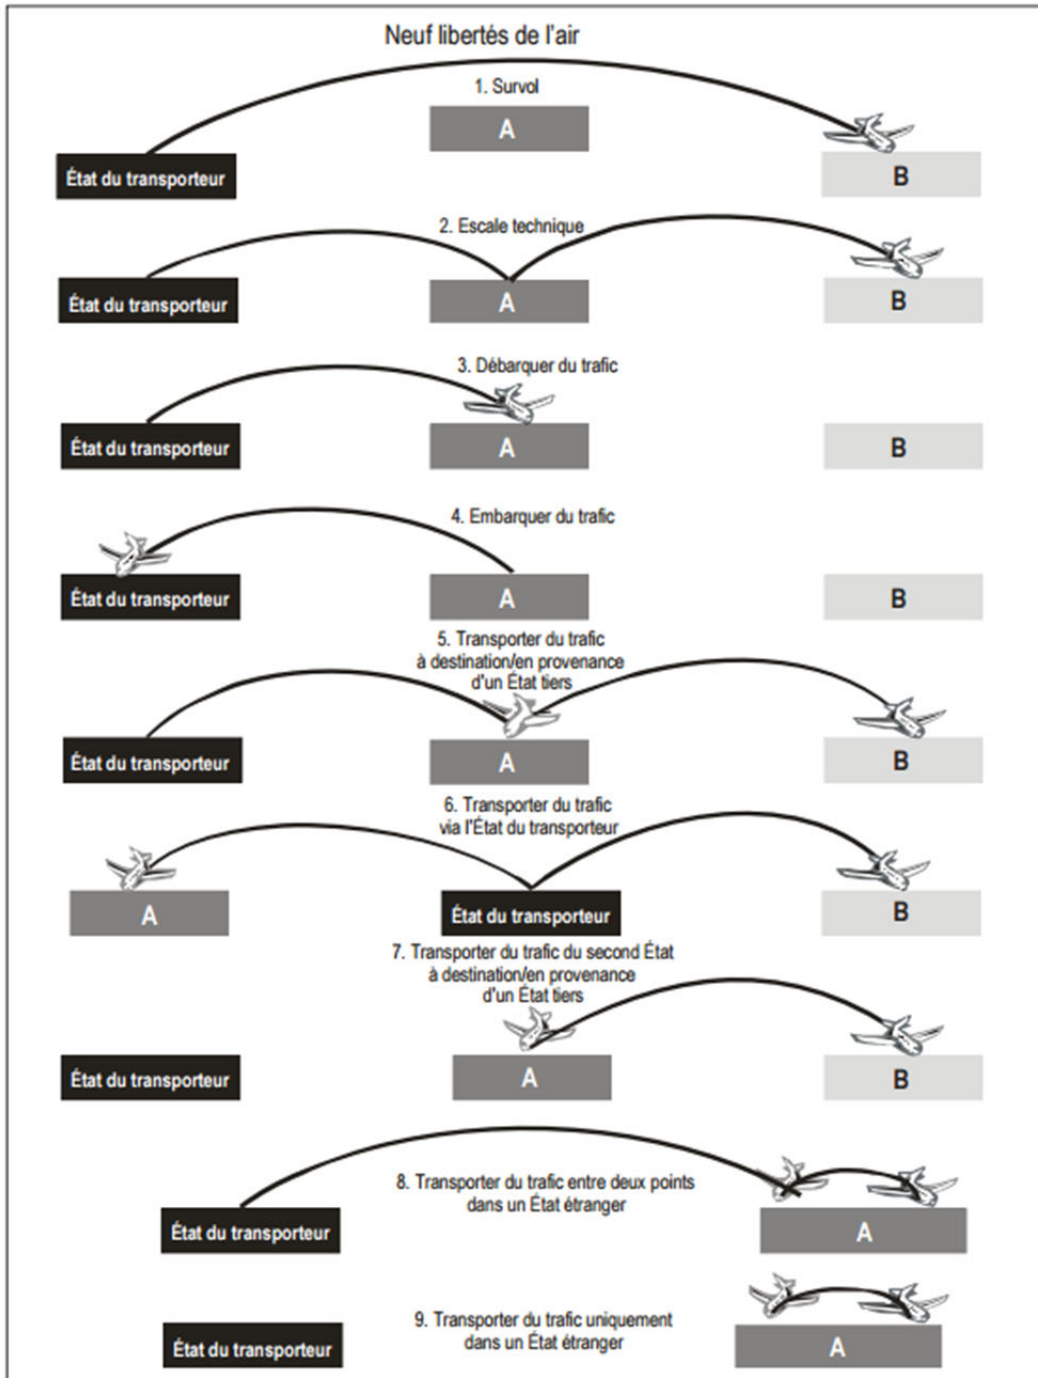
Neuf libertés de l'air

1. Survol

A

État du transporteur

B

2. Escale technique

État du transporteur

A

B

3. Débarquer du trafic

État du transporteur

A

B

4. Embarquer du trafic

État du transporteur

A

B

5. Transporter du trafic à destination/en provenance d'un État tiers

État du transporteur

A

B

6. Transporter du trafic via l'État du transporteur

A

État du transporteur

B

7. Transporter du trafic du second État à destination/en provenance d'un État tiers

État du transporteur

A

B

8. Transporter du trafic entre deux points dans un État étranger

État du transporteur

A

9. Transporter du trafic uniquement dans un État étranger

État du transporteur

A